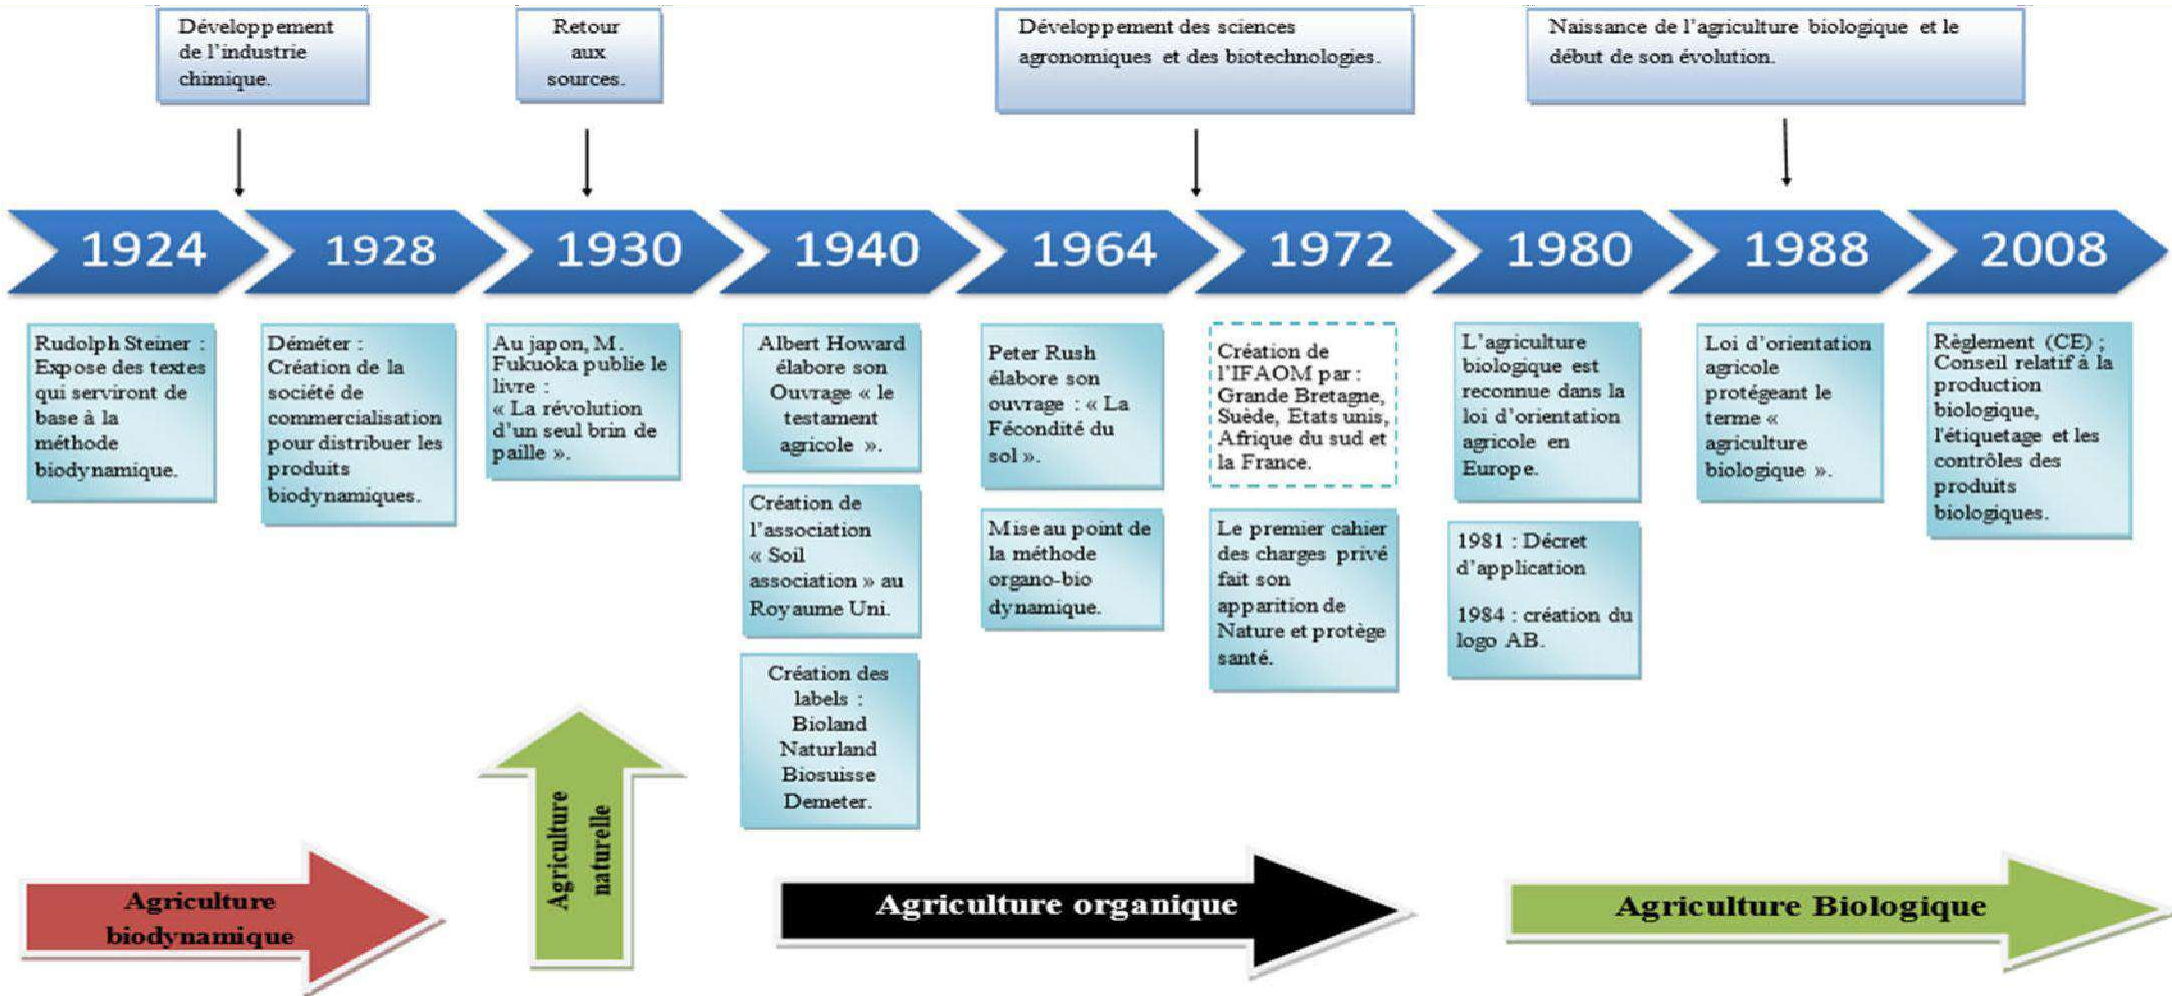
Développement de l'industrie chimique.

Retour aux sources.

Développement des sciences agronomiques et des biotechnologies.

Naissance de l'agriculture biologique et le début de son évolution.

1924

1928

1930

1940

1964

1972

1980

1988

2008

Rudolph Steiner : Expose des textes qui serviront de base à la méthode biodynamique.

Déméter : Création de la société de commercialisation pour distribuer les produits biodynamiques.

Au japon, M. Fukuoka publie le livre : « La révolution d'un seul brin de paille ».

Albert Howard élabore son Ouvrage « le testament agricole ».

Création de l'association « Soil association » au Royaume Uni.

Création des labels : Bioland Naturland Biosuisse Demeter.

Peter Rush élabore son ouvrage : « La Fécondité du sol ».

Mise au point de la méthode organo-bio dynamique.

Création de l'IFAOM par : Grande Bretagne, Suède, Etats unis, Afrique du sud et la France.

Le premier cahier des charges privé fait son apparition de Nature et protège santé.

L'agriculture biologique est reconnue dans la loi d'orientation agricole en Europe.

1981 : Décret d'application

1984 : création du logo AB.

Loi d'orientation agricole protégeant le terme « agriculture biologique ».

Règlement (CE) ; Conseil relatif à la production biologique, l'étiquetage et les contrôles des produits biologiques.

Agriculture biodynamique

Agriculture naturelle

Agriculture organique

Agriculture Biologique